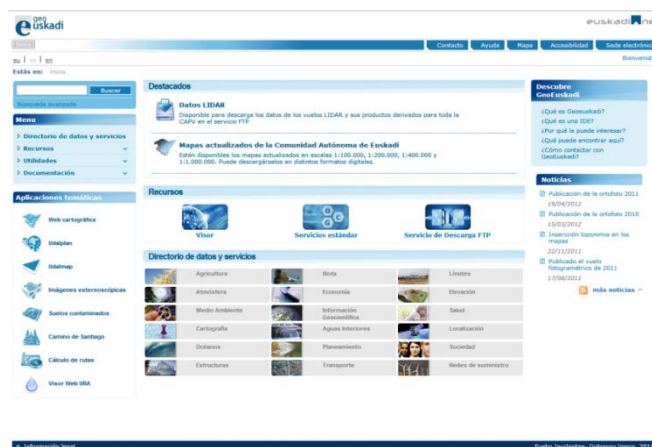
geo euskadi

euskadi.net

Inicio

Contacto | Ayuda | Mapa | Accesibilidad | Sede electrónica

eu | es | en

Bienvenido

Estás en: Inicio

Buscar

Búsqueda avanzada

Menu

Directorio de datos y servicios
Recursos
Utilidades
Documentación

Aplicaciones temáticas

Web cartográfica
Udalplan
Udalmap
Imágenes estereoscópicas
Suelos contaminados
Camino de Santiago
Cálculo de rutas
Visor Web URA

Destacados

Datos LIDAR
Disponible para descarga los datos de los vuelos LIDAR y sus productos derivados para toda la CAPV en el servicio FTP

Mapas actualizados de la Comunidad Autónoma de Euskadi
Están disponibles los mapas actualizados en escalas 1:100.000, 1:200.000, 1:400.000 y 1:1.000.000. Puede descargárselos en distintos formatos digitales.

Recursos

Visor
Servicios estándar
Servicio de Descarga FTP

Directorio de datos y servicios

| Agricultura | Biota | Límites |
|---|---|---|
| Atmósfera | Economía | Elevación |
| Medio Ambiente | Información Geocientífica | Salud |
| Cartografía | Aguas Interiores | Localización |
| Océanos | Planeamiento | Sociedad |
| Estructuras | Transporte | Redes de suministro |

Descubre GeoEuskadi

¿Qué es GeoEuskadi?
¿Qué es una IDE?
¿Por qué le puede interesar?
¿Qué puede encontrar aquí?
¿Cómo contactar con GeoEuskadi?

Noticias

Publicación de la ortofoto 2011
19/04/2012
Publicación de la ortofoto 2010
15/02/2012
Inserción toponimia en los mapas
22/11/2011
Publicado el vuelo fotogramétrico de 2011
17/08/2011

más noticias

Información legal

Eusko Jaurlaritza - Gobierno Vasco 201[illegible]